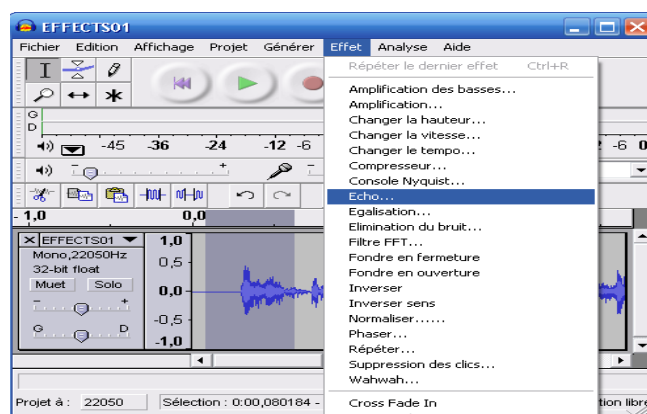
EFFECTS01

Fichier Edition Affichage Projet Générer Effet Analyse Aide

G
D

-45 -36 -24 -12 -6 -6 0

-1,0 0,0

EFFECTS01
Mono,22050Hz
32-bit float
Muet Solo
G D

1,0
0,5
0,0
-0,5
-1,0

Projet à : 22050 Sélection : 0:00,080184 - tion libre

Répéter le dernier effet Ctrl+R
Amplification des basses...
Amplification...
Changer la hauteur...
Changer la vitesse...
Changer le tempo...
Compresseur...
Console Nyquist...
Echo...
Egalisation...
Elimination du bruit...
Filtre FFT...
Fondre en fermeture
Fondre en ouverture
Inverser
Inverser sens
Normaliser......
Phaser...
Répéter...
Suppression des clics...
Wahwah...
Cross Fade In